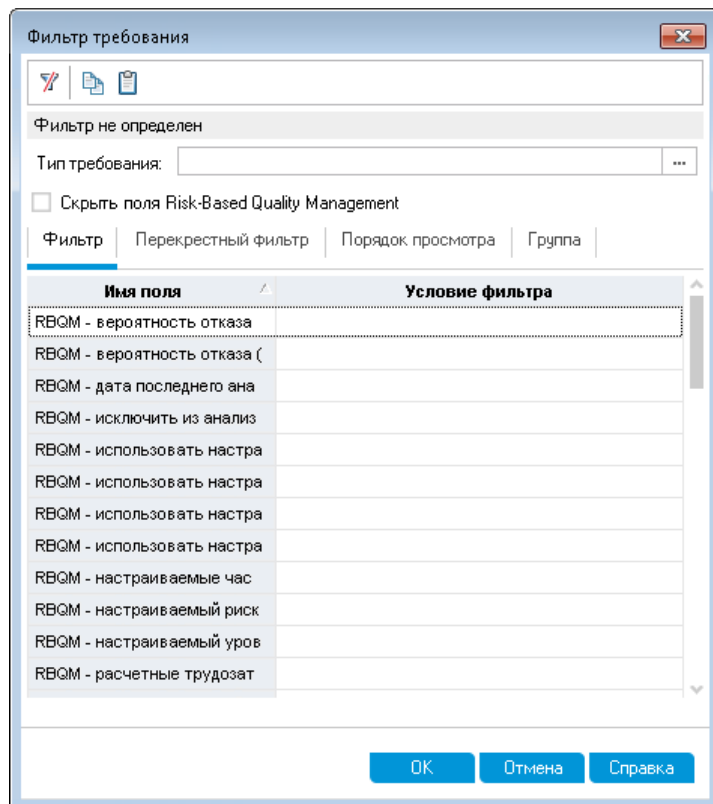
Фильтр требования

Фильтр не определен

Тип требования:

Скрыть поля Risk-Based Quality Management

Фильтр | Перекрестный фильтр | Порядок просмотра | Группа

| Имя поля | Условие фильтра |
|---|---|
| RBQM - вероятность отказа | |
| RBQM - вероятность отказа ( | |
| RBQM - дата последнего ана | |
| RBQM - исключить из анализ | |
| RBQM - использовать настра | |
| RBQM - использовать настра | |
| RBQM - использовать настра | |
| RBQM - использовать настра | |
| RBQM - настраиваемые час | |
| RBQM - настраиваемый риск | |
| RBQM - настраиваемый уров | |
| RBQM - расчетные трудозат | |

OK Отмена Справка